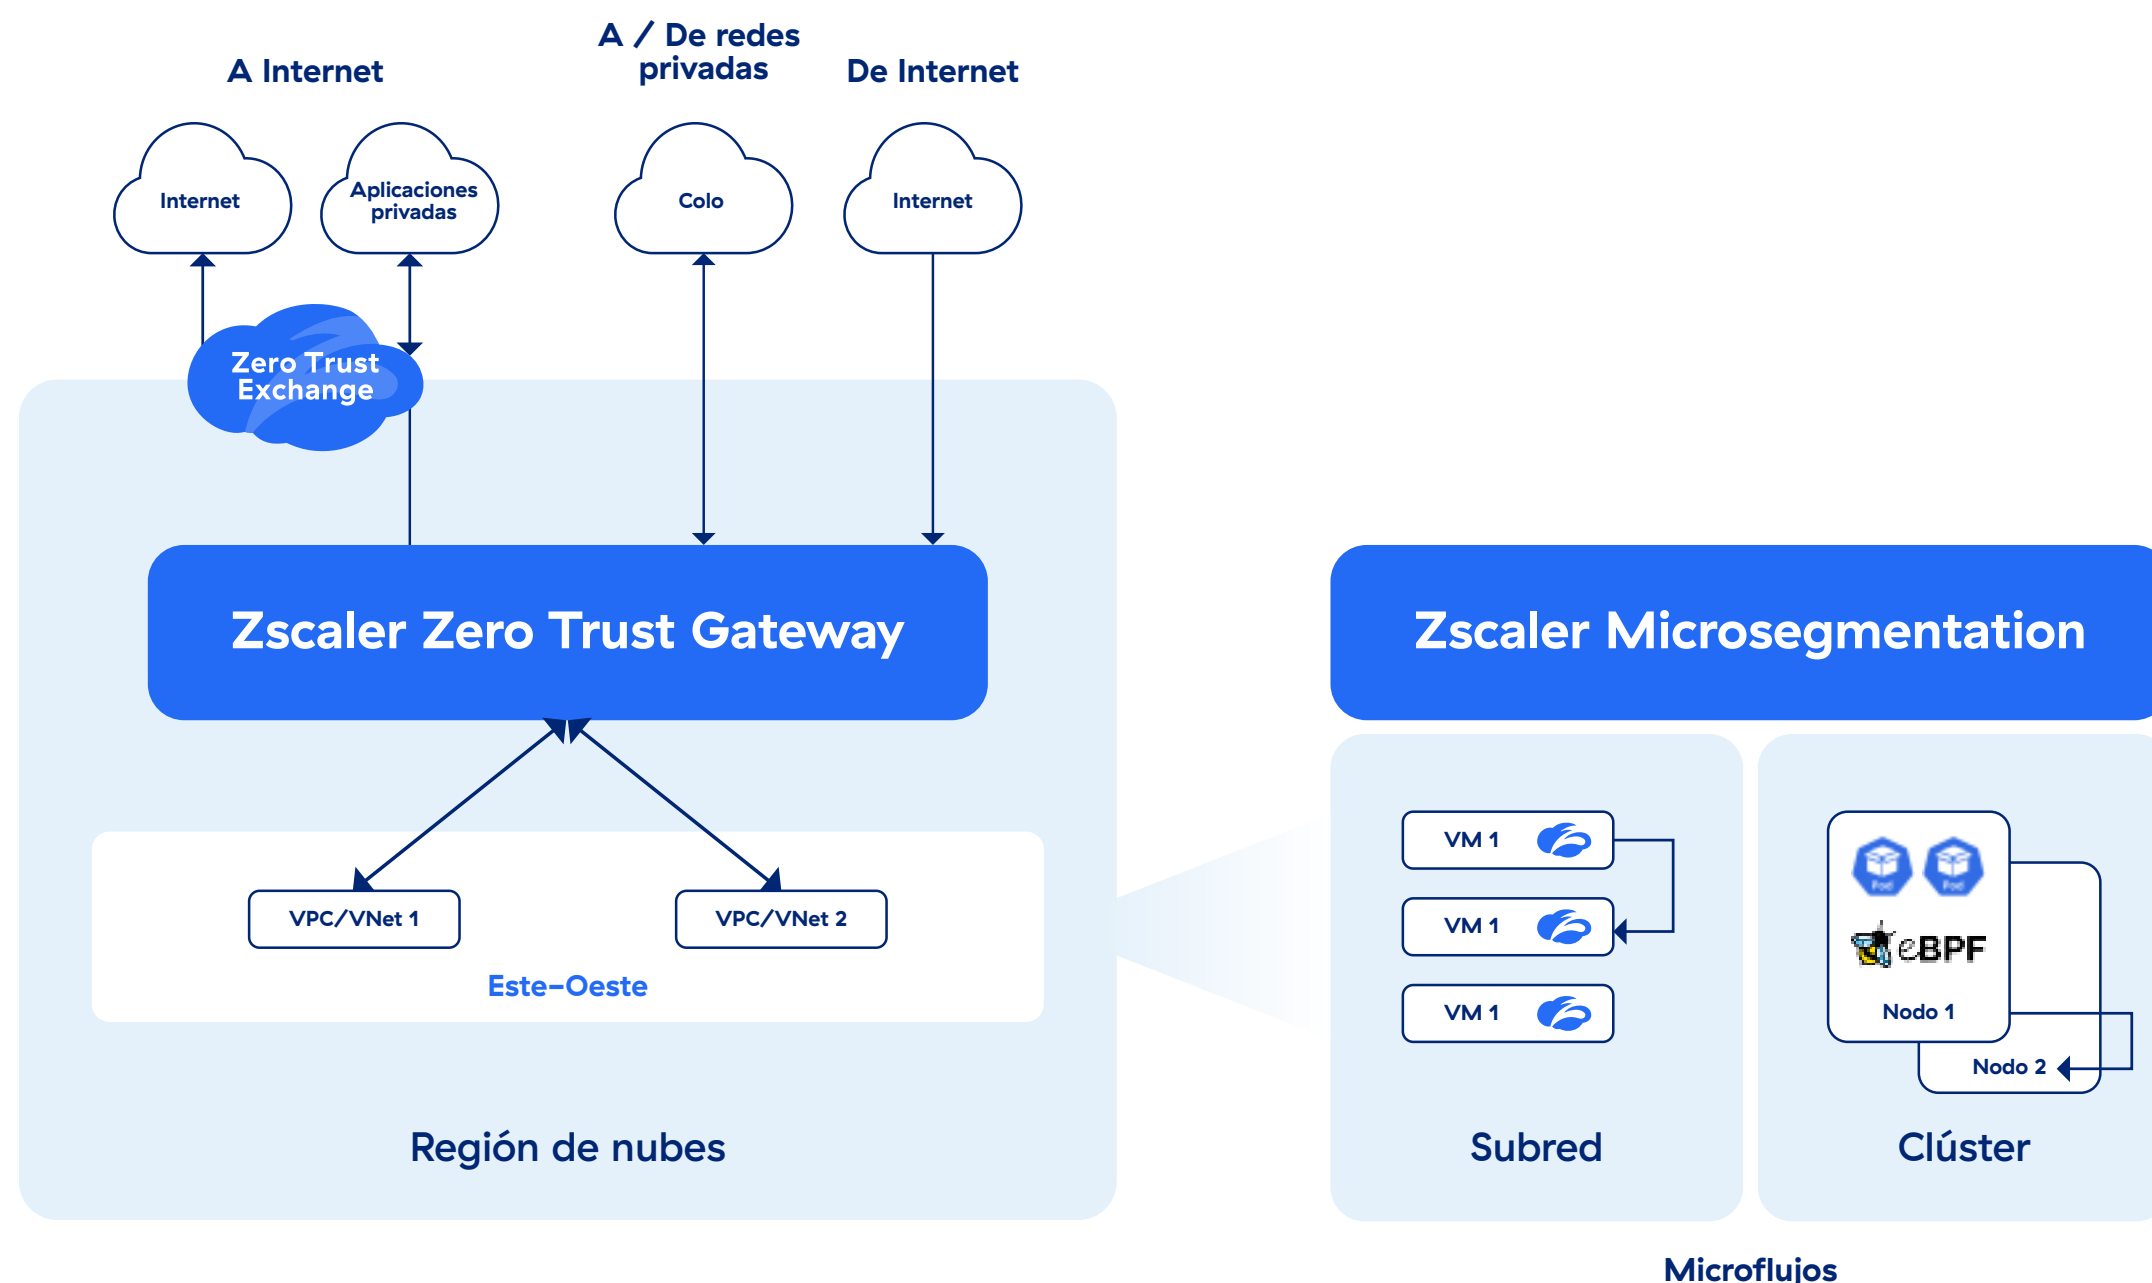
A Internet

A / De redes privadas

De Internet

Internet

Aplicaciones privadas

Colo

Internet

Zero Trust Exchange

Zscaler Zero Trust Gateway

VPC/VNet 1

VPC/VNet 2

Este–Oeste

Región de nubes

Zscaler Microsegmentation

VM 1

VM 1

VM 1

Subred

eBPF

Nodo 1

Nodo 2

Clúster

Microflujos